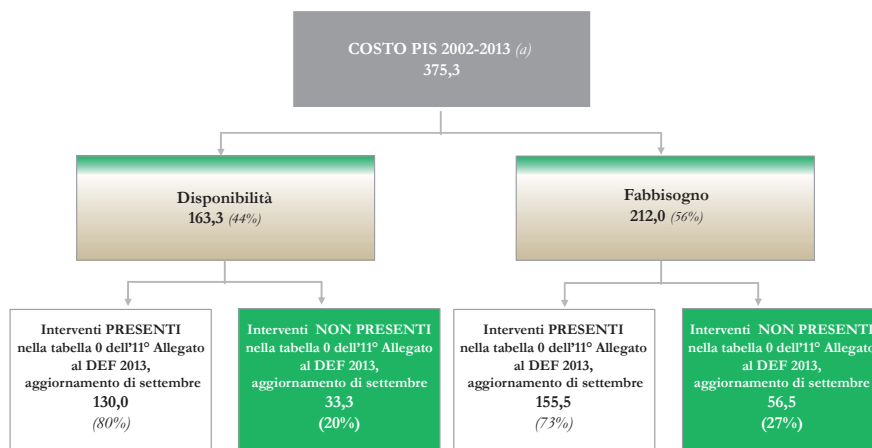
COSTO PIS 2002-2013 *(a)*
375,3

Disponibilità
163,3 *(44%)*

Fabbisogno
212,0 *(56%)*

Interventi PRESENTI nella tabella 0 dell'11° Allegato al DEF 2013, aggiornamento di settembre
130,0
*(80%)*

Interventi NON PRESENTI nella tabella 0 dell'11° Allegato al DEF 2013, aggiornamento di settembre
33,3
(20%)

Interventi PRESENTI nella tabella 0 dell'11° Allegato al DEF 2013, aggiornamento di settembre
155,5
*(73%)*

Interventi NON PRESENTI nella tabella 0 dell'11° Allegato al DEF 2013, aggiornamento di settembre
56,5
(27%)